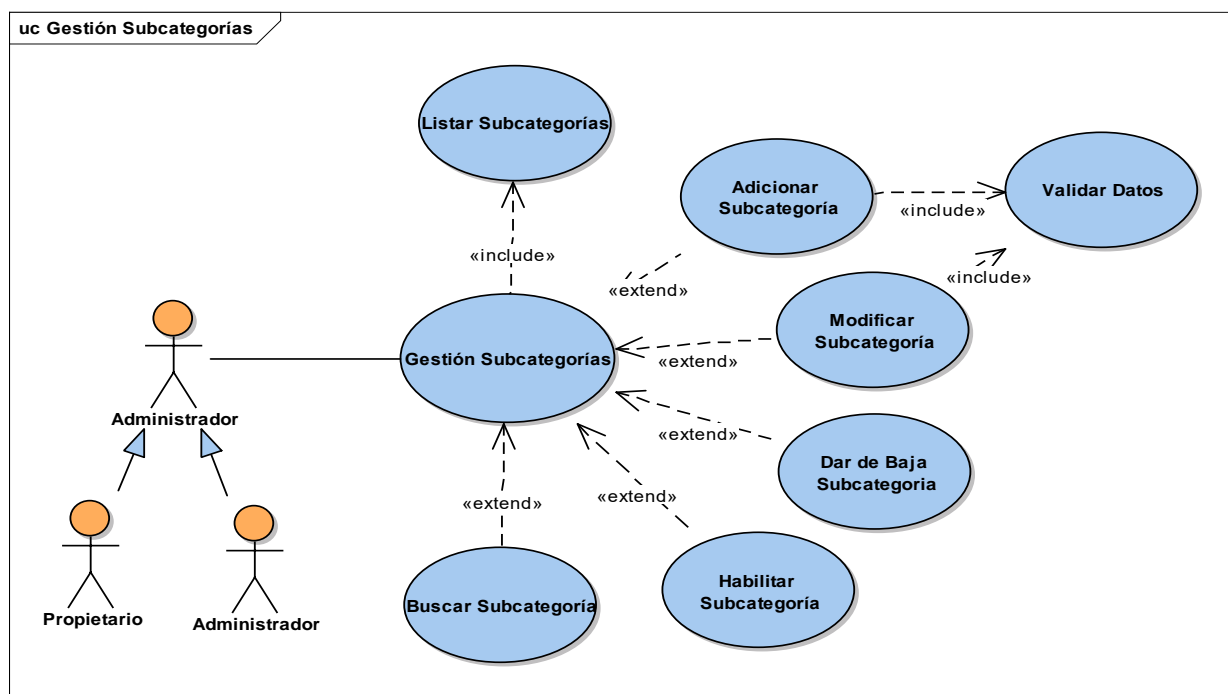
uc Gestión Subcategorías

Listar Subcategorías

Adicionar Subcategoría

«include»

Validar Datos

«include»

«extend»

«include»

Modificar Subcategoría

Administrador

Gestión Subcategorías

«extend»

«extend»

Dar de Baja Subcategoria

«extend»

«extend»

Propietario

Administrador

Habilitar Subcategoría

Buscar Subcategoría